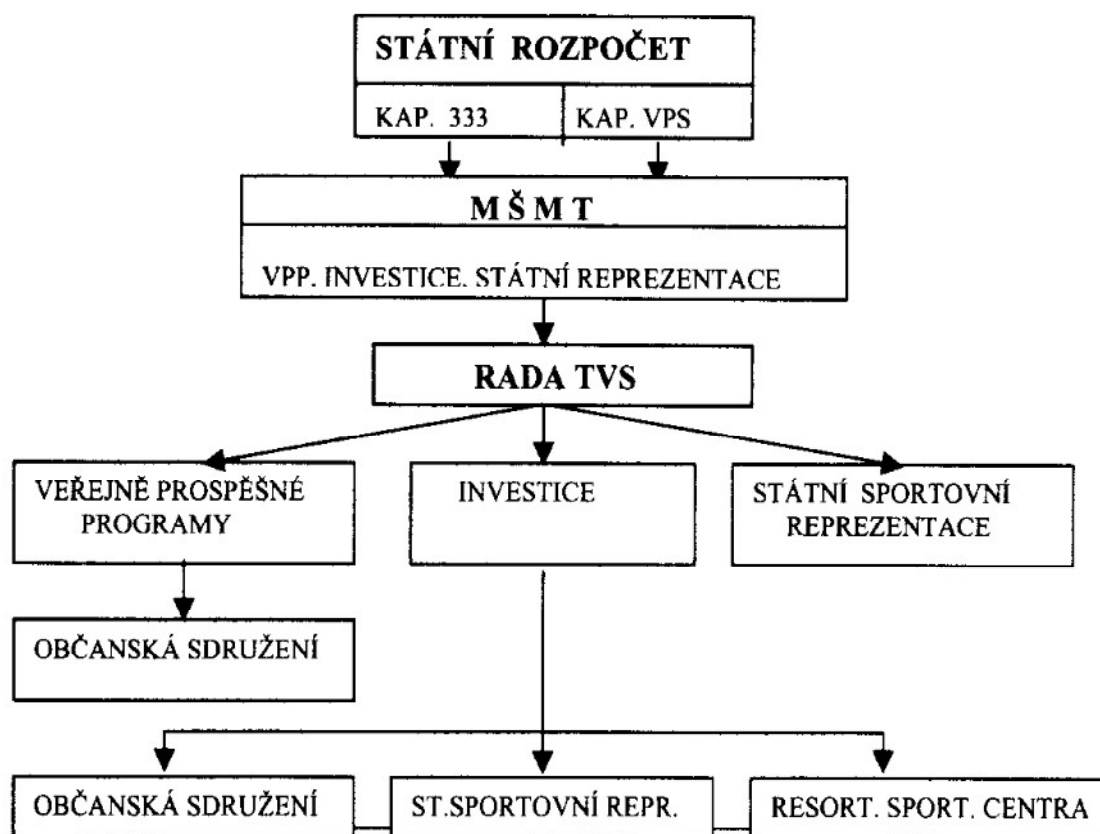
STÁTNÍ ROZPOČET

KAP. 333

KAP. VPS

M Š M T

VPP. INVESTICE. STÁTNÍ REPREZENTACE

RADA TVS

VEŘEJNĚ PROSPĚŠNÉ PROGRAMY

INVESTICE

STÁTNÍ SPORTOVNÍ REPREZENTACE

OBČANSKÁ SDRUŽENÍ

OBČANSKÁ SDRUŽENÍ

ST.SPORTOVNÍ REPR.

RESORT. SPORT. CENTRA